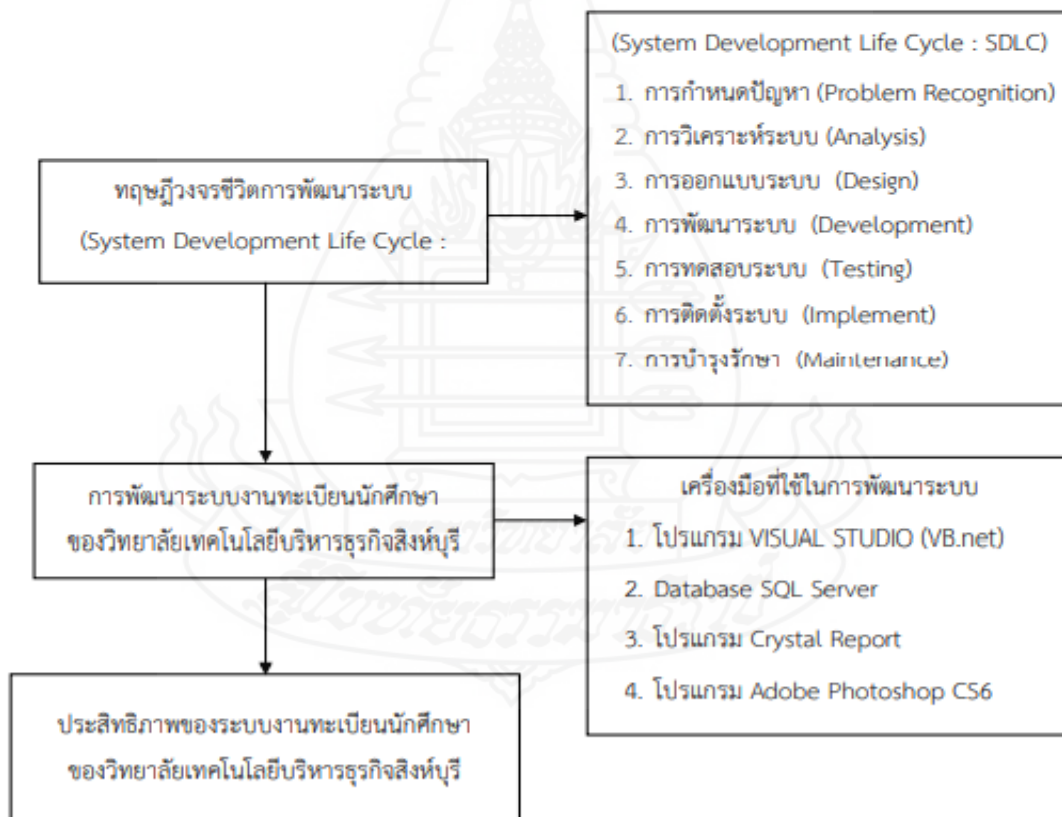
ทฤษฎีวงจรชีวิตการพัฒนาระบบ
(System Development Life Cycle :

(System Development Life Cycle : SDLC)
1. การกำหนดปัญหา (Problem Recognition)
2. การวิเคราะห์ระบบ (Analysis)
3. การออกแบบระบบ (Design)
4. การพัฒนาระบบ (Development)
5. การทดสอบระบบ (Testing)
6. การติดตั้งระบบ (Implement)
7. การบำรุงรักษา (Maintenance)

การพัฒนาระบบงานทะเบียนนักศึกษา ของวิทยาลัยเทคโนโลยีบริหารธุรกิจสิงห์บุรี

เครื่องมือที่ใช้ในการพัฒนาระบบ
1. โปรแกรม VISUAL STUDIO (VB.net)
2. Database SQL Server
3. โปรแกรม Crystal Report
4. โปรแกรม Adobe Photoshop CS6

ประสิทธิภาพของระบบงานทะเบียนนักศึกษา ของวิทยาลัยเทคโนโลยีบริหารธุรกิจสิงห์บุรี